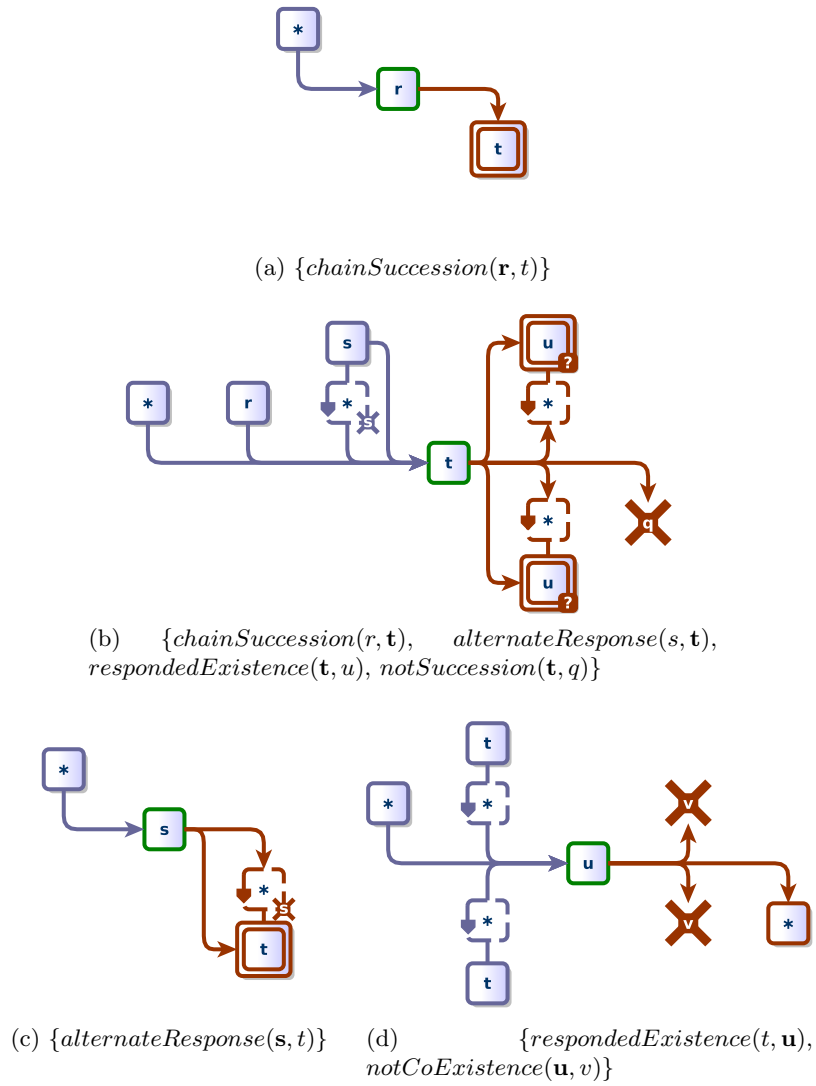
*

r

t

(a) $\{chainSuccession(\mathbf{r}, t)\}$

s

*

r

*

s

t

u

?

*

*

q

u

?

(b) $\{chainSuccession(r, \mathbf{t})$, $alternateResponse(s, \mathbf{t})$, $respondedExistence(\mathbf{t}, u)$, $notSuccession(\mathbf{t}, q)\}$

*

s

*

s

t

t

*

*

v

u

v

*

*

t

(c) $\{alternateResponse(\mathbf{s}, t)\}$

(d) $\{respondedExistence(t, \mathbf{u})$, $notCoExistence(\mathbf{u}, v)\}$